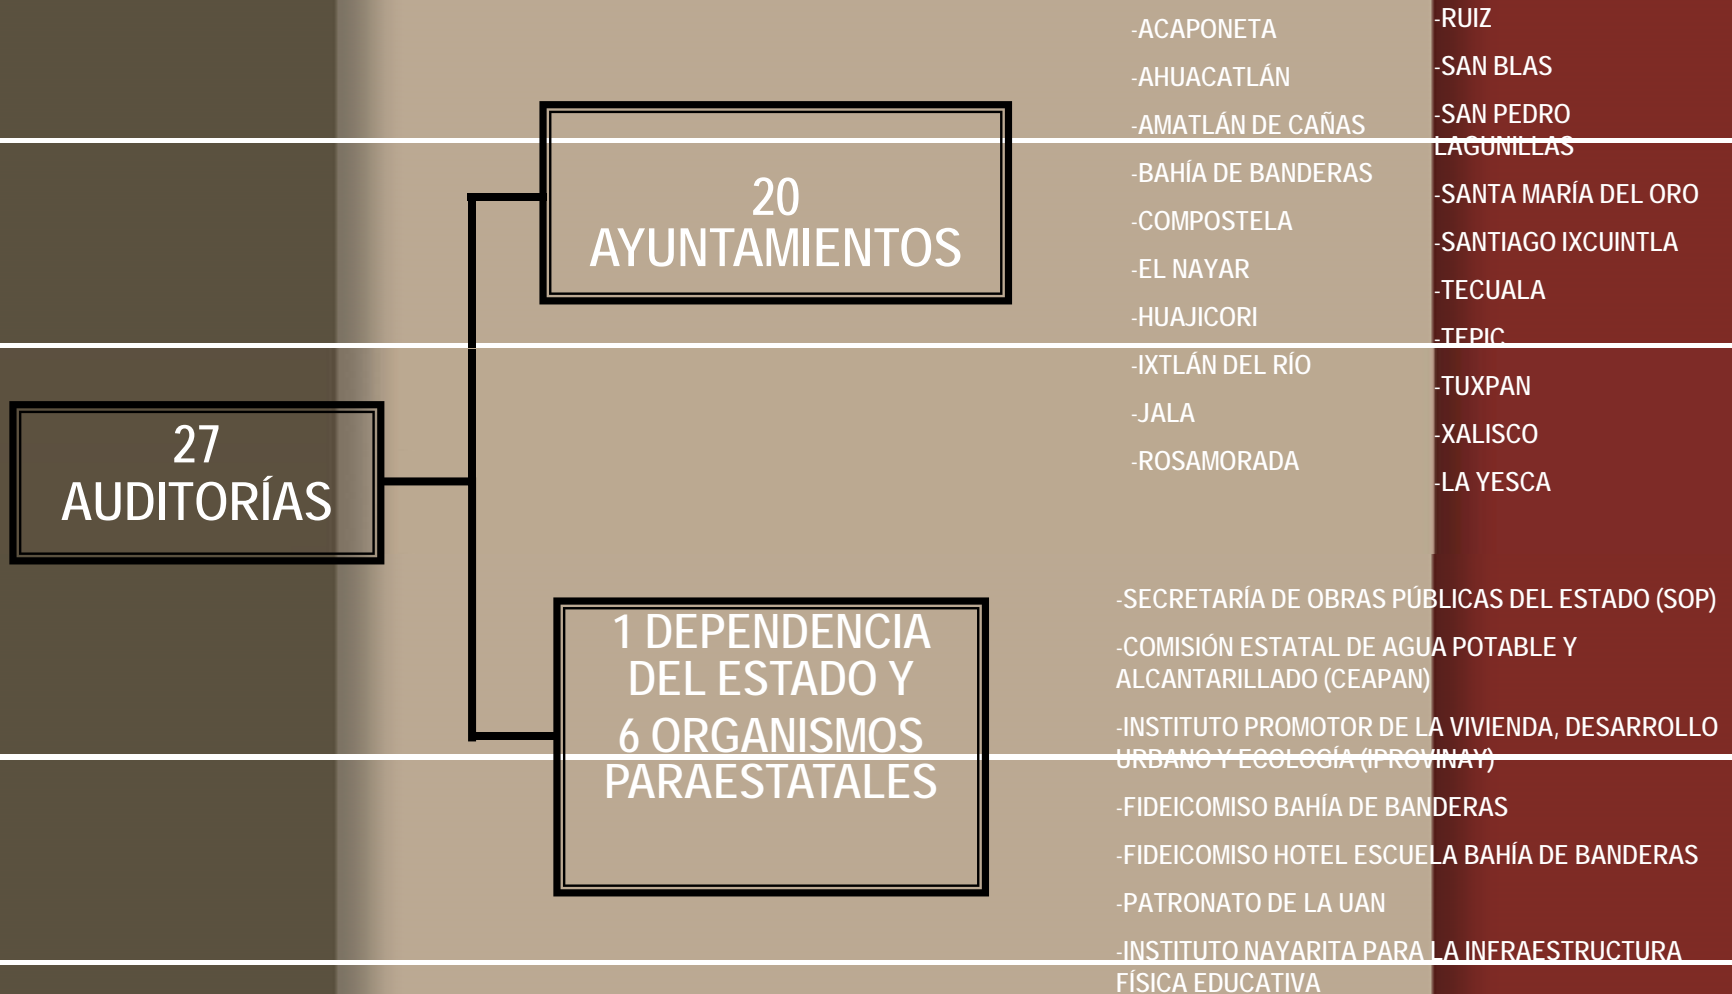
27
AUDITORÍAS

20
AYUNTAMIENTOS

-ACAPONETA
-AHUACATLÁN
-AMATLÁN DE CAÑAS
-BAHÍA DE BANDERAS
-COMPOSTELA
-EL NAYAR
-HUAJICORI
-IXTLÁN DEL RÍO
-JALA
-ROSAMORADA

-RUIZ
-SAN BLAS
-SAN PEDRO LAGUNILLAS
-SANTA MARÍA DEL ORO
-SANTIAGO IXCUINTLA
-TECUALA
-TEPIC
-TUXPAN
-XALISCO
-LA YESCA

1 DEPENDENCIA DEL ESTADO Y
6 ORGANISMOS PARAESTATALES

-SECRETARÍA DE OBRAS PÚBLICAS DEL ESTADO (SOP)
-COMISIÓN ESTATAL DE AGUA POTABLE Y ALCANTARILLADO (CEAPAN)
-INSTITUTO PROMOTOR DE LA VIVIENDA, DESARROLLO URBANO Y ECOLOGÍA (IPROVINAY)
-FIDEICOMISO BAHÍA DE BANDERAS
-FIDEICOMISO HOTEL ESCUELA BAHÍA DE BANDERAS
-PATRONATO DE LA UAN
-INSTITUTO NAYARITA PARA LA INFRAESTRUCTURA FÍSICA EDUCATIVA